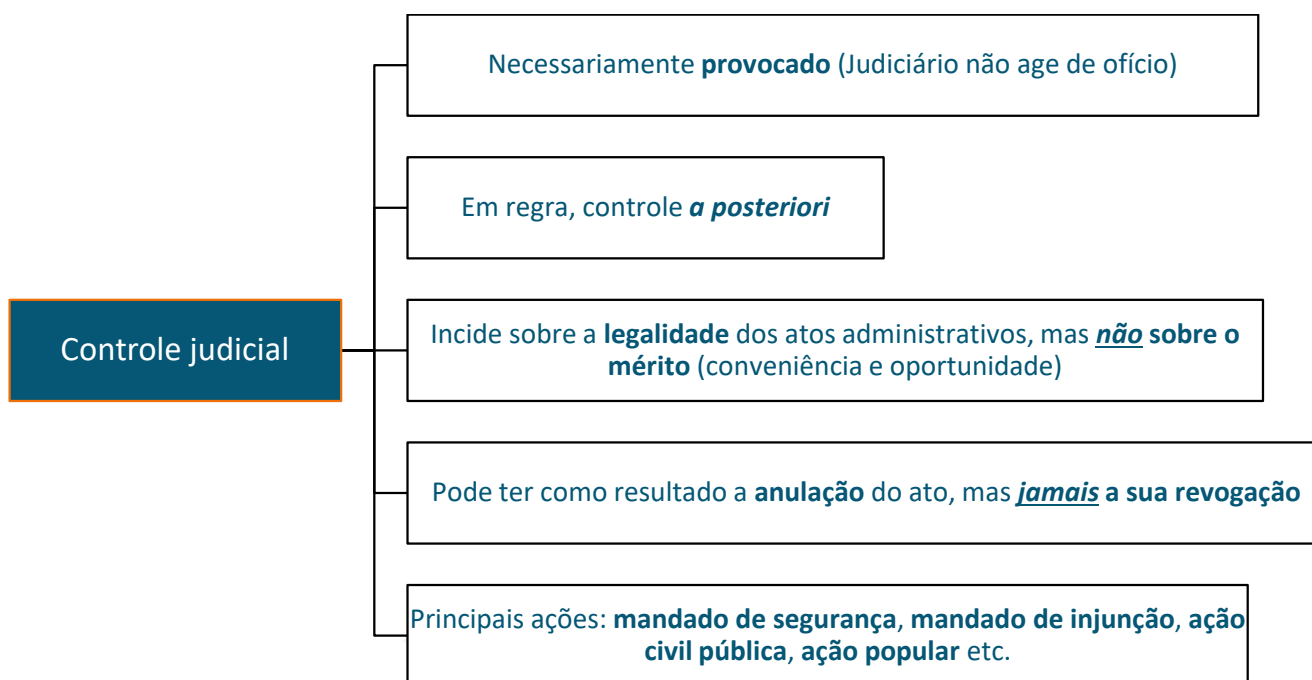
Controle judicial

Necessariamente provocado (Judiciário não age de ofício)

Em regra, controle a posteriori

Incide sobre a legalidade dos atos administrativos, mas não sobre o mérito (conveniência e oportunidade)

Pode ter como resultado a anulação do ato, mas jamais a sua revogação

Principais ações: mandado de segurança, mandado de injunção, ação civil pública, ação popular etc.